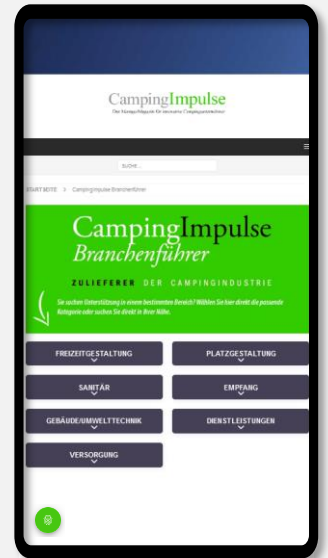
CampingImpulse
Das Fachmagazin für innovative Campingunternehmer

SUCHE...

STARTSEITE > CampingImpulse Branchenführer

CampingImpulse
Branchenführer

ZULIEFERER DER CAMPINGINDUSTRIE

Sie suchen Unterstützung in einem bestimmten Bereich? Wählen Sie hier direkt die passende Kategorie oder suchen Sie direkt in Ihrer Nähe.

FREIZEITGESTALTUNG

PLATZGESTALTUNG

SANITÄR

EMPFANG

GEBÄUDE/UMWELTTECHNIK

DIENSTLEISTUNGEN

VERSORGUNG